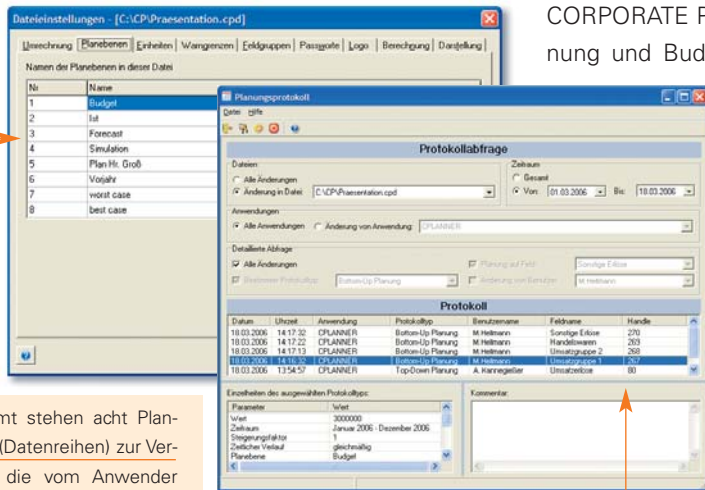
Dateieinstellungen - [C:\CP\Praesentation.cpd]

Umrechnung | Planebenen | Einheiten | Warngrenzen | Feldgruppen | Passworte | Logo | Berechnung | Darstellung

Namen der Planebenen in dieser Datei

| Nr | Name |
|---|---|
| 1 | Budget |
| 2 | Ist |
| 3 | Forecast |
| 4 | Simulation |
| 5 | Plan Hr. Groß |
| 6 | Vorjahr |
| 7 | worst case |
| 8 | best case |

CORPORATE P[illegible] nung und Bud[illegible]

Planungsprotokoll

Datei Hilfe

Protokollabfrage

Dateien
Alle Änderungen
Änderung in Datei: C:\CP\Praesentation.cpd

Zeitraum
Gesamt
Von: 01.03.2006 Bis: 18.03.2006

Anwendungen
Alle Anwendungen Änderung von Anwendung: CPLANNER

Detaillierte Abfrage
Alle Änderungen
Bestimmter Protokolltyp: Bottom-Up Planung
Planung auf Feld: Sonstige Erlöse
Änderung von Benutzer: M.Heilmann

Protokoll

| Datum | Uhrzeit | Anwendung | Protokolltyp | Benutzername | Feldname | Handle |
|---|---|---|---|---|---|---|
| 18.03.2006 | 14:17:32 | CPLANNER | Bottom-Up Planung | M.Heilmann | Sonstige Erlöse | 270 |
| 18.03.2006 | 14:17:22 | CPLANNER | Bottom-Up Planung | M.Heilmann | Handelswaren | 269 |
| 18.03.2006 | 14:17:13 | CPLANNER | Bottom-Up Planung | M.Heilmann | Umsatzgruppe 2 | 268 |
| 18.03.2006 | 14:17:32 | CPLANNER | Bottom-Up Planung | M.Heilmann | Umsatzgruppe 1 | 267 |
| 18.03.2006 | 13:54:57 | CPLANNER | Top-Down Planung | A. Kannegießer | Umsatzerlöse | 80 |

Einzelheiten des ausgewählten Protokolltyps:

| Parameter | Wert |
|---|---|
| Wert | 3000000 |
| Zeitraum | Januar 2006 - Dezember 2006 |
| Steigerungsfaktor | 1 |
| Zeitlicher Verlauf | gleichmäßig |
| Planebene | Budget |

Kommentar:

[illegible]mt stehen acht Plan- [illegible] (Datenreihen) zur Ver- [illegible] die vom Anwender